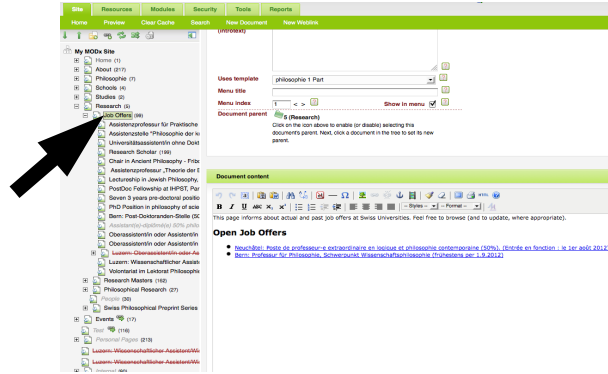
Site Resources Modules Security Tools Reports

Home Preview Clear Cache Search New Document New Weblink

(introtext)

My MODx Site
Home (1)
About (217)
Philosophie (7)
Schools (4)
Studies (2)
Research (5)
Job Offers (98)
Assistenzprofessur für Praktische
Assistenzstelle "Philosophie der le
Universitätsassistent/in ohne Dokt
Research Scholar (189)
Chair in Ancient Philosophy - Fribo
Assistenzprofessur „Theorie der
Lectureship in Jewish Philosophy,
PostDoc Fellowship at IHPST, Par
Seven 3 years pre-doctoral positio
PhD Position in philosophy of scie
Bern: Post-Doktoranden-Stelle (SC
Assistant(e)-diplômé(e) 80% phil
Oberassistent/in oder Assistent/in
Oberassistent/in oder Assistent/in
Luzern: Wissenschaftlicher Assist
Luzern: Wissenschaftlicher Assist
Volontariat im Lektorat Philosophi
Research Masters (162)
Philosophical Research (27)
People (30)
Swiss Philosophical Preprint Series
Events (17)
Test (116)
Personal Pages (213)
Luzern: Wissenschaftlicher Assistent/Wi
Luzern: Wissenschaftlicher Assistent/Wi
Internal (81)

Uses template philosophie 1 Part
Menu title
Menu index 1 < >
Show in menu
Document parent 5 (Research)
Click on the icon above to enable (or disable) selecting this document's parent. Next, click a document in the tree to set its new parent.

Document content

B I U ABC $X_2$ $X^2$ -- Styles -- -- Format -- HTML

This page informs about actual and past job offers at Swiss Universities. Feel free to browse (and to update, where appropriate).

Open Job Offers

Neuchâtel: Poste de professeur-e extraordinaire en logique et philosophie contemporaine (50%). (Entrée en fonction : le 1er août 2012)
Bern: Professur für Philosophie, Schwerpunkt Wissenschaftsphilosophie (frühestens per 1.9.2012)